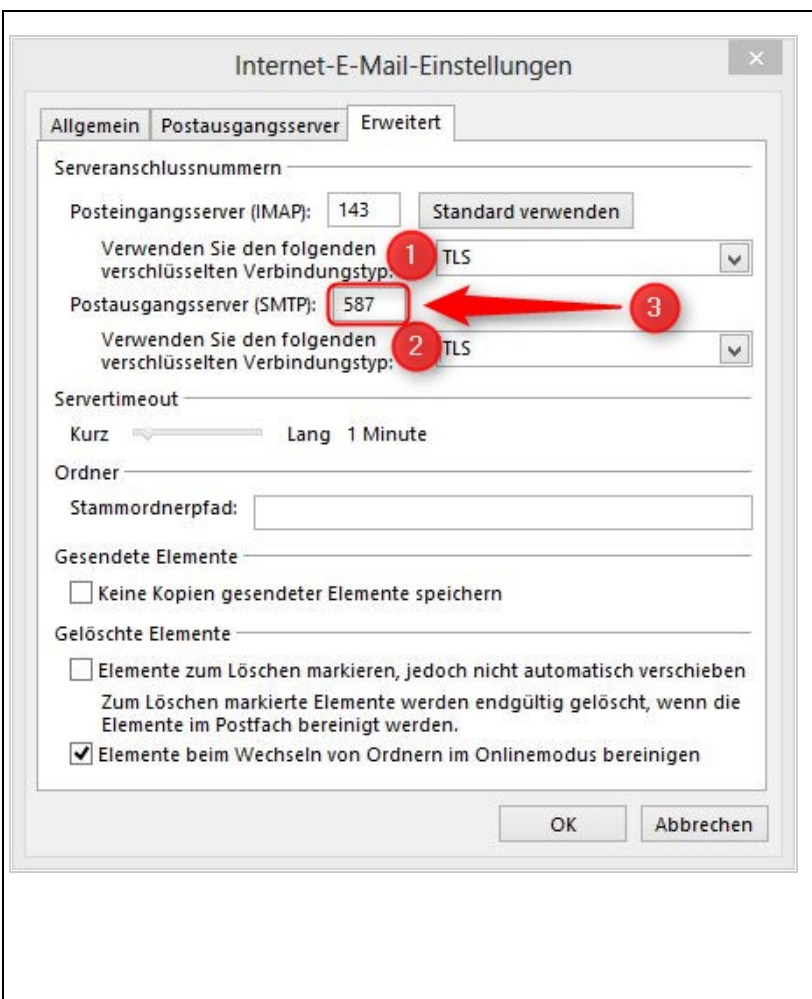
Internet-E-Mail-Einstellungen

Allgemein | Postausgangsserver | Erweitert

Serveranschlussnummern

Posteingangsserver (IMAP): 143 Standard verwenden

Verwenden Sie den folgenden verschlüsselten Verbindungstyp: 1 TLS

Postausgangsserver (SMTP): 587 3

Verwenden Sie den folgenden verschlüsselten Verbindungstyp: 2 TLS

Servertimeout

Kurz Lang 1 Minute

Ordner

Stammordnerpfad:

Gesendete Elemente

Keine Kopien gesendeter Elemente speichern

Gelöschte Elemente

Elemente zum Löschen markieren, jedoch nicht automatisch verschieben

Zum Löschen markierte Elemente werden endgültig gelöscht, wenn die Elemente im Postfach bereinigt werden.

Elemente beim Wechseln von Ordnern im Onlinemodus bereinigen

OK Abbrechen